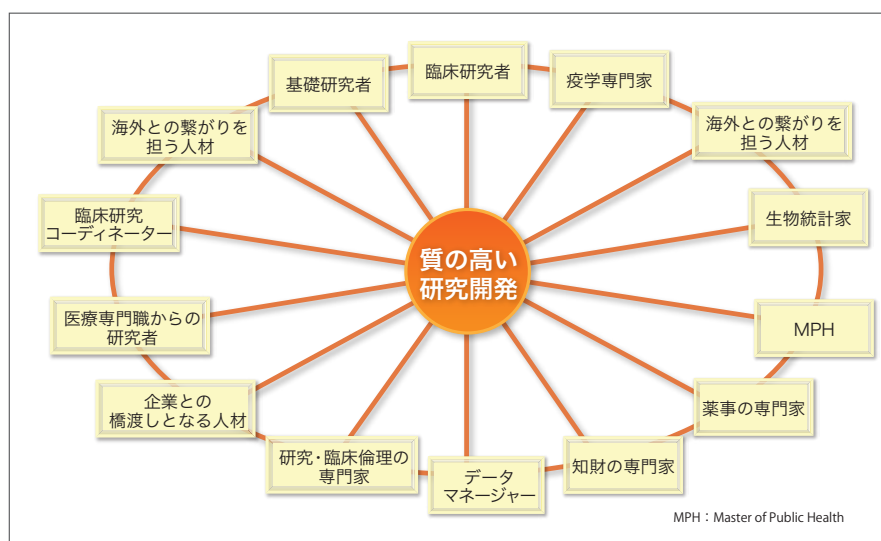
質の高い研究開発

臨床研究者

疫学専門家

海外との繋がりを担う人材

生物統計家

MPH

薬事の専門家

知財の専門家

データマネージャー

研究・臨床倫理の専門家

企業との橋渡しとなる人材

医療専門職からの研究者

臨床研究コーディネーター

海外との繋がりを担う人材

基礎研究者

MPH：Master of Public Health